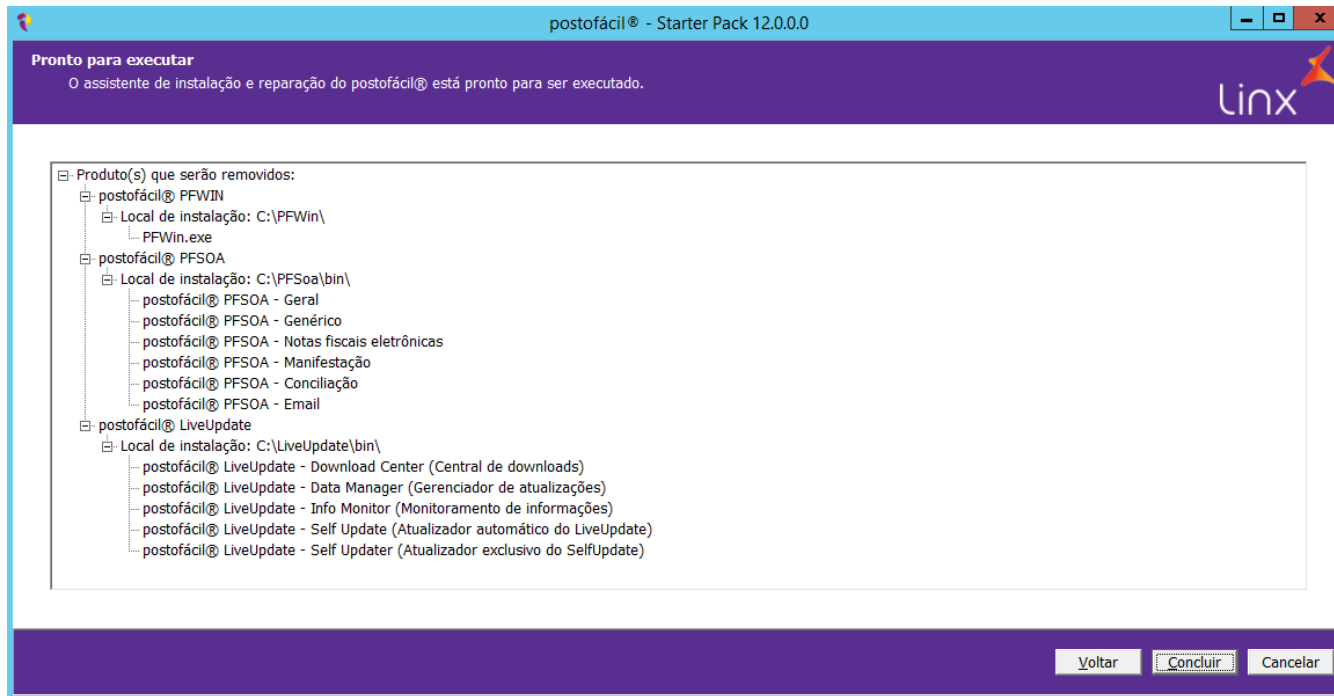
postofácil® - Starter Pack 12.0.0.0

Pronto para executar
O assistente de instalação e reparação do postofácil® está pronto para ser executado.

Linx

Produto(s) que serão removidos:
postofácil® PFWIN
Local de instalação: C:\PFWin\
PFWin.exe
postofácil® PFSOA
Local de instalação: C:\PFSoa\bin\
postofácil® PFSOA - Geral
postofácil® PFSOA - Genérico
postofácil® PFSOA - Notas fiscais eletrônicas
postofácil® PFSOA - Manifestação
postofácil® PFSOA - Conciliação
postofácil® PFSOA - Email
postofácil® LiveUpdate
Local de instalação: C:\LiveUpdate\bin\
postofácil® LiveUpdate - Download Center (Central de downloads)
postofácil® LiveUpdate - Data Manager (Gerenciador de atualizações)
postofácil® LiveUpdate - Info Monitor (Monitoramento de informações)
postofácil® LiveUpdate - Self Update (Atualizador automático do LiveUpdate)
postofácil® LiveUpdate - Self Updater (Atualizador exclusivo do SelfUpdate)

Voltar Concluir Cancelar